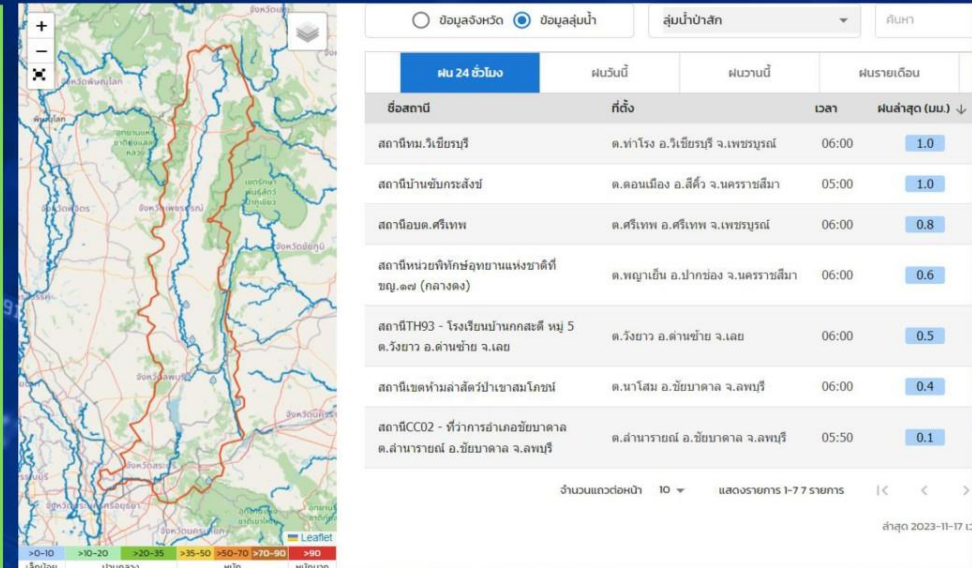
+
−
Leaflet
>0-10 >10-20 >20-35 >35-50 >50-70 >70-90 >90

ข้อมูลจังหวัด ข้อมูลลุ่มน้ำ ลุ่มน้ำป่าสัก ค้นหา

| ฝน 24 ชั่วโมง | ฝนวันนี้ | ฝนวานนี้ | ฝนรายเดือน |
|---|---|---|---|

| ชื่อสถานี | ที่ตั้ง | เวลา | ฝนล่าสุด (มม.) ↓ |
|---|---|---|---|
| สถานีทม.วิเชียรบุรี | ต.ท่าโรง อ.วิเชียรบุรี จ.เพชรบูรณ์ | 06:00 | 1.0 |
| สถานีบ้านซับกระสังข์ | ต.ดอนเมือง อ.สีคิ้ว จ.นครราชสีมา | 05:00 | 1.0 |
| สถานีอบต.ศรีเทพ | ต.ศรีเทพ อ.ศรีเทพ จ.เพชรบูรณ์ | 06:00 | 0.8 |
| สถานีหน่วยพิทักษ์อุทยานแห่งชาติที่ ขญ.๑๗ (กลางดง) | ต.พญาเย็น อ.ปากช่อง จ.นครราชสีมา | 06:00 | 0.6 |
| สถานีTH93 - โรงเรียนบ้านกกสะตี หมู่ 5 ต.วังยาว อ.ด่านซ้าย จ.เลย | ต.วังยาว อ.ด่านซ้าย จ.เลย | 06:00 | 0.5 |
| สถานีเขตห้ามล่าสัตว์ป่าเขาสมโภชน์ | ต.นาโสม อ.ชัยบาดาล จ.ลพบุรี | 06:00 | 0.4 |
| สถานีCC02 - ที่ว่าการอำเภอชัยบาดาล ต.ลำนารายณ์ อ.ชัยบาดาล จ.ลพบุรี | ต.ลำนารายณ์ อ.ชัยบาดาล จ.ลพบุรี | 05:50 | 0.1 |

จำนวนแถวต่อหน้า 10 ▾ แสดงรายการ 1-7 7 รายการ |< < >

ล่าสุด 2023-11-17 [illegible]